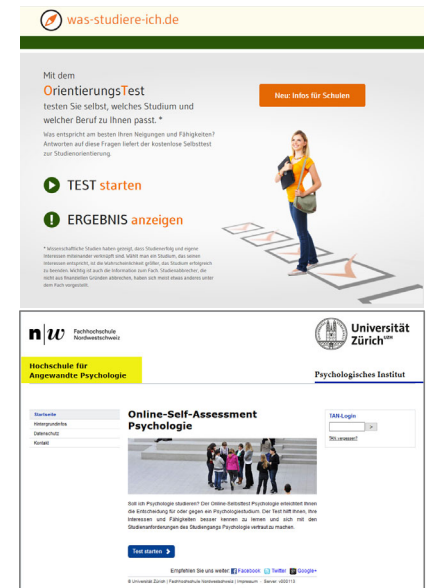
was-studiere-ich.de

Mit dem
OrientierungsTest
testen Sie selbst, welches Studium und welcher Beruf zu Ihnen passt. *

Neu: Infos für Schulen

Was entspricht am besten Ihren Neigungen und Fähigkeiten? Antworten auf diese Fragen liefert der kostenlose Selbsttest zur Studienorientierung.

TEST starten

ERGEBNIS anzeigen

* Wissenschaftliche Studien haben gezeigt, dass Studienerfolg und eigene Interessen miteinander verknüpft sind. Wählt man ein Studium, das seinen Interessen entspricht, ist die Wahrscheinlichkeit größer, das Studium erfolgreich zu beenden. Wichtig ist auch die Information zum Fach. Studienabbrecher, die nicht aus finanziellen Gründen abbrechen, haben sich meist etwas anderes unter dem Fach vorgestellt.

n|w Fachhochschule Nordwestschweiz

Universität Zürich$^{UZH}$

Hochschule für Angewandte Psychologie

Psychologisches Institut

Startseite
Hintergrundinfos
Datenschutz
Kontakt

Online-Self-Assessment Psychologie

TAN-Login
>
TAN vergessen?

Soll ich Psychologie studieren? Der Online-Selbsttest Psychologie erleichtert Ihnen die Entscheidung für oder gegen ein Psychologiestudium. Der Test hilft Ihnen, Ihre Interessen und Fähigkeiten besser kennen zu lernen und sich mit den Studienanforderungen des Studiengangs Psychologie vertraut zu machen.

Test starten >

Empfehlen Sie uns weiter: Facebook Twitter Google+

© Universität Zürich | Fachhochschule Nordwestschweiz | Impressum | Server: v300113